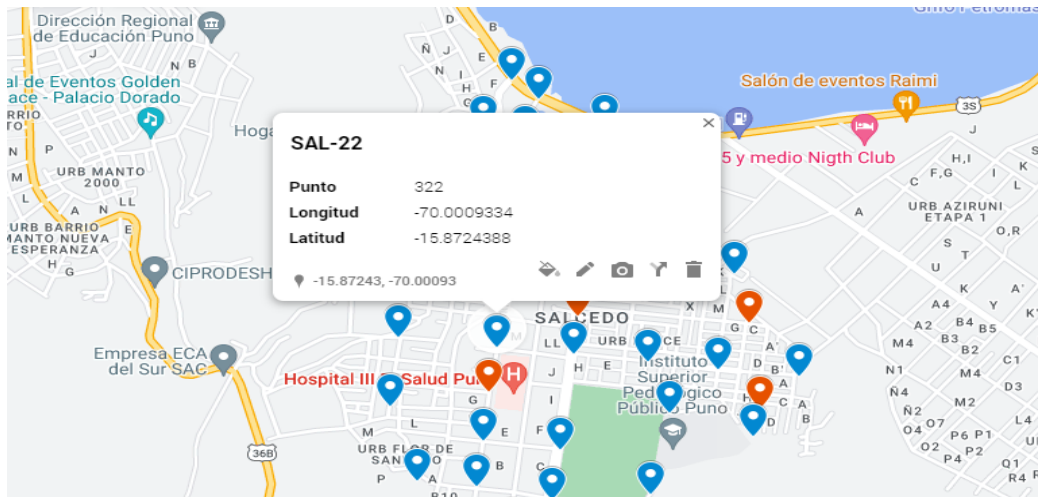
Dirección Regional de Educación Puno
Grifo Petromas
al de Eventos Golden ace - Palacio Dorado
Salón de eventos Raimi
3S
Hoga
5 y medio Nigth Club
URB MANTO 2000
URB BARRIO MANTO NUEVA ESPERANZA
URB AZIRUNI ETAPA 1
CIPRODESH
Empresa ECA del Sur SAC
Hospital III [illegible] Salud Pu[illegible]
SALCEDO
Instituto Superior Pedagógico Público Puno
URB FLOR DE SAN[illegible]
36B
×
SAL-22

| Punto | 322 |
|---|---|
| Longitud | -70.0009334 |
| Latitud | -15.8724388 |

-15.87243, -70.00093